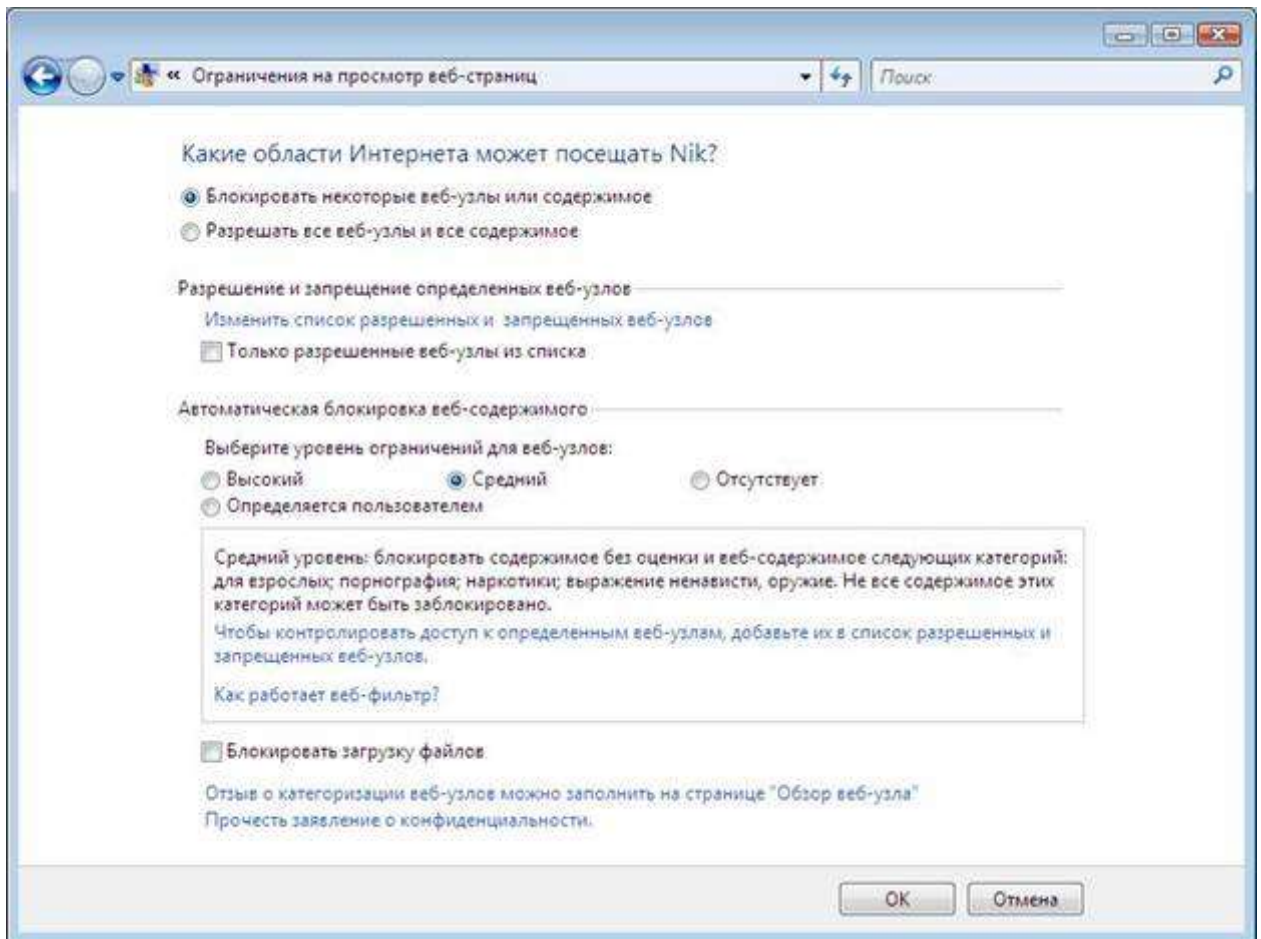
« Ограничения на просмотр веб-страниц

Поиск

Какие области Интернета может посещать Nik?

Блокировать некоторые веб-узлы или содержимое

Разрешать все веб-узлы и все содержимое

Разрешение и запрещение определенных веб-узлов

Изменить список разрешенных и запрещенных веб-узлов

Только разрешенные веб-узлы из списка

Автоматическая блокировка веб-содержимого

Выберите уровень ограничений для веб-узлов:

Высокий

Средний

Отсутствует

Определяется пользователем

Средний уровень: блокировать содержимое без оценки и веб-содержимое следующих категорий: для взрослых; порнография; наркотики; выражение ненависти, оружие. Не все содержимое этих категорий может быть заблокировано.

Чтобы контролировать доступ к определенным веб-узлам, добавьте их в список разрешенных и запрещенных веб-узлов.

Как работает веб-фильтр?

Блокировать загрузку файлов

Отзыв о категоризации веб-узлов можно заполнить на странице "Обзор веб-узла"

Прочесть заявление о конфиденциальности.

OK

Отмена